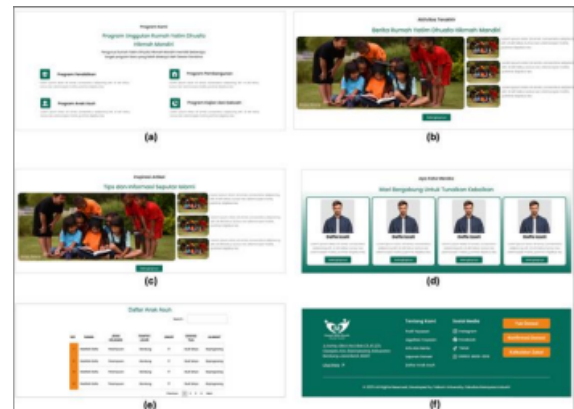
Program Kami

Program Unggulan Rumah Yatim Dhuafa Ilkmah Mandiri

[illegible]

Program Pendidikan

Program Pembangunan

Program Anak Asuh

Program Kajian dan Dakwah

(a)

Aktivitas Terakhir

Berita Rumah Yatim Dhuafa Ilkmah Mandiri

(b)

Inspirasi Artikel

Tips dan Informasi Seputar Islami

(c)

Ayo Kenal Mereka

Mari Bergabung Untuk Tunaikan Kebaikan

Raffa Gusti

Raffa Gusti

Raffa Gusti

Raffa Gusti

(d)

Daftar Anak Asuh

(e)

Tentang Kami

Sosial Media

Instagram

Facebook

TikTok

Twitter

Yuk Donasi

Konfirmasi Donasi

Kalkulator Zakat

(f)